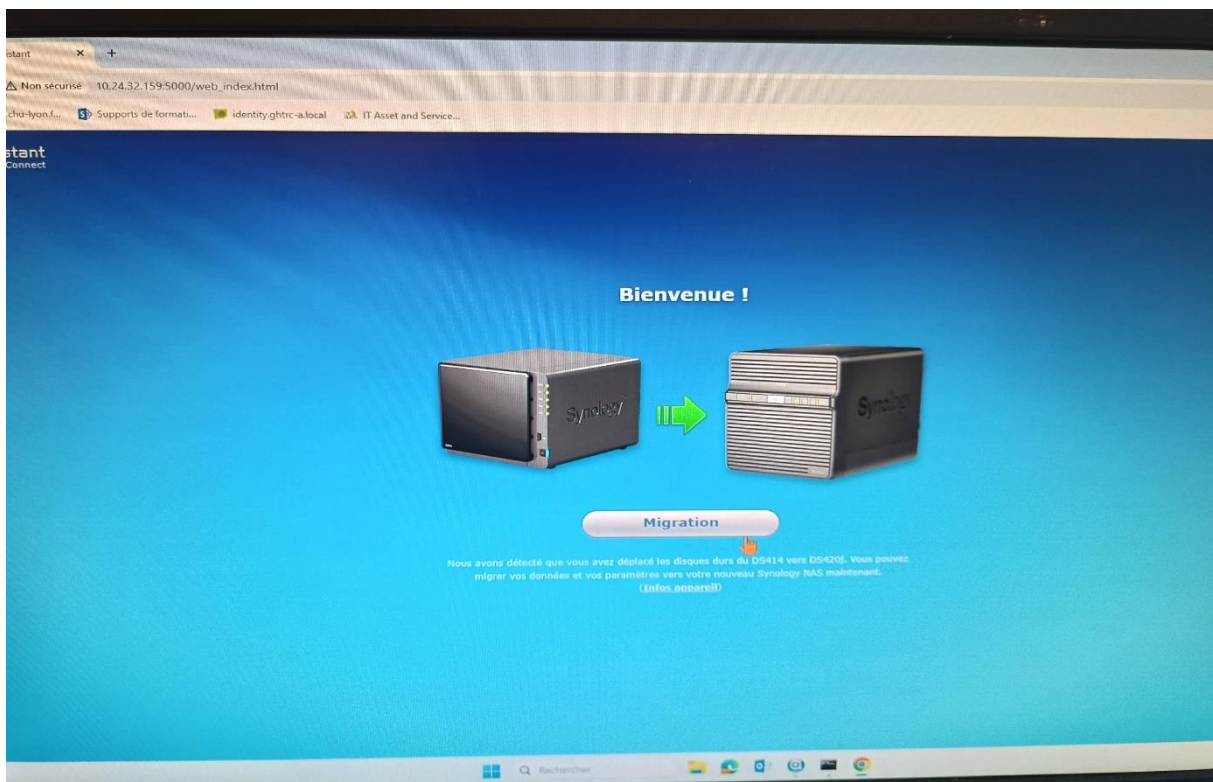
stant × +

⚠ Non sécurisé 10.24.32.159:5000/web_index.html

chu-lyon.f... Supports de formati... identity.ghtrc-a.local IT Asset and Service...

stant
Connect

Bienvenue !

Synology

Synology

Migration

Nous avons détecté que vous avez déplacé les disques durs du DS414 vers DS420j. Vous pouvez migrer vos données et vos paramètres vers votre nouveau Synology NAS maintenant.
(Infos appareil)

Rechercher